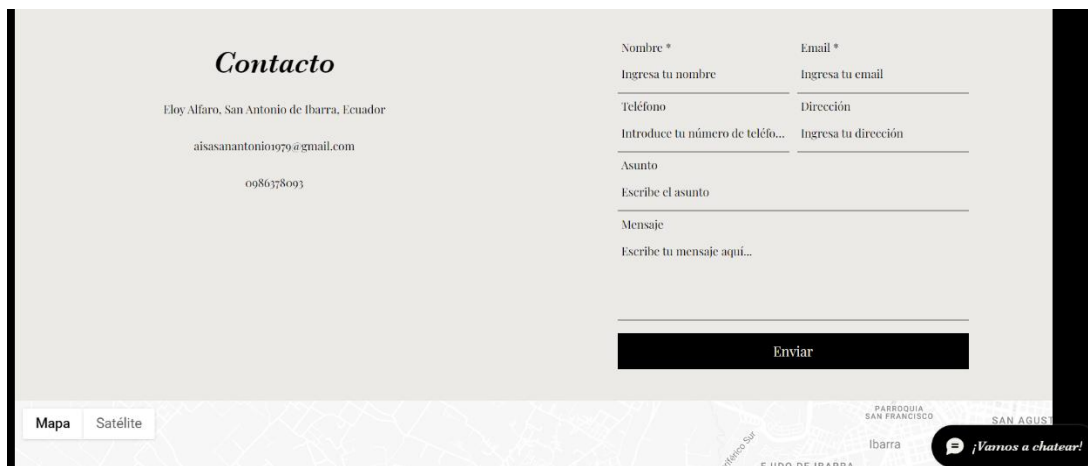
Contacto

Eloy Alfaro, San Antonio de Ibarra, Ecuador

aisasanantonio1979@gmail.com

0986378093

Nombre *
Ingresa tu nombre

Email *
Ingresa tu email

Teléfono
Introduce tu número de teléfo...

Dirección
Ingresa tu dirección

Asunto
Escribe el asunto

Mensaje
Escribe tu mensaje aquí...

Enviar

Mapa Satélite

PARROQUIA SAN FRANCISCO

SAN AGUST

Ibarra

Periférico Sur

EJIDO DE IBARRA

¡Vamos a chatear!